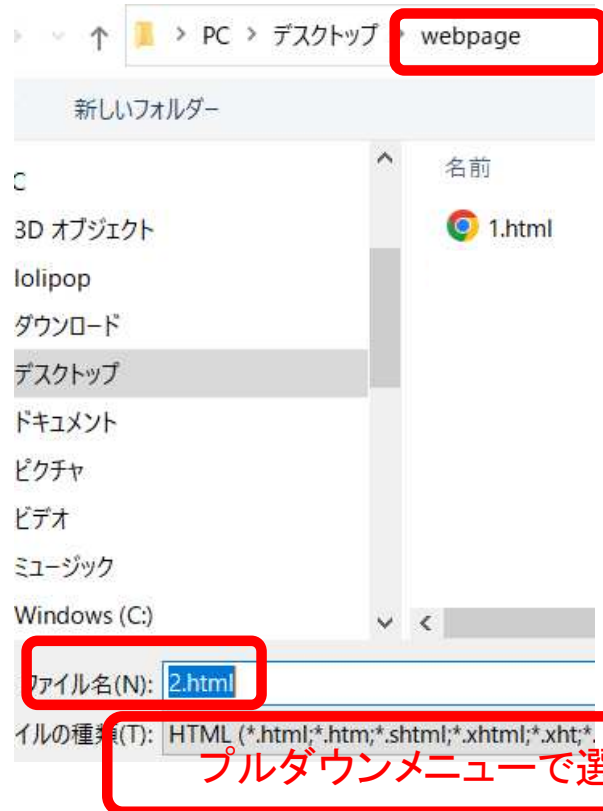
PC > デスクトップ > webpage

新しいフォルダー

C
3D オブジェクト
lolipop
ダウンロード
デスクトップ
ドキュメント
ピクチャ
ビデオ
ミュージック
Windows (C:)

名前
1.html

ファイル名(N): 2.html
イルの種類(T): HTML (*.html;*.htm;*.shtml;*.xhtml;*.xht;*.

プルダウンメニューで選